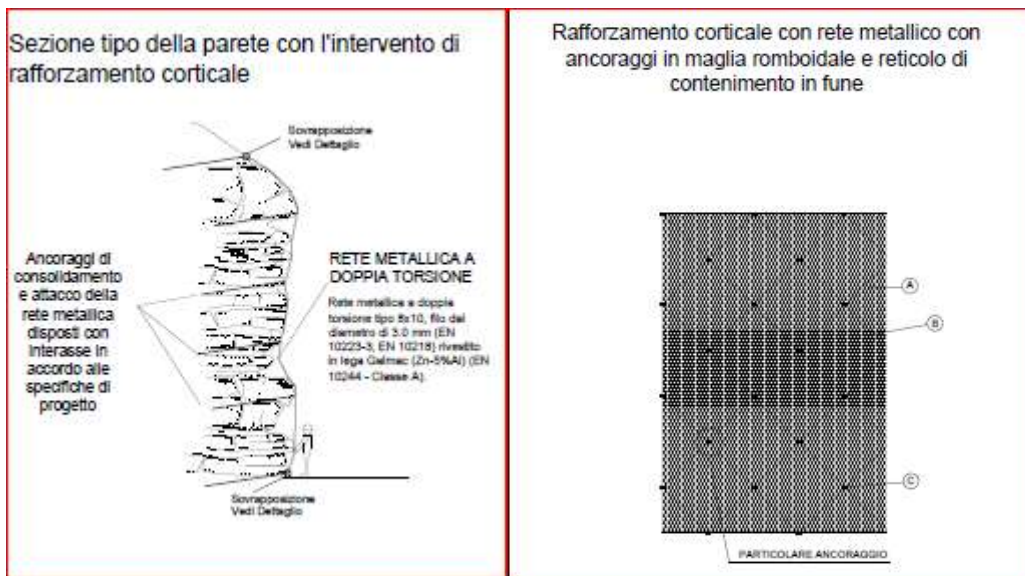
Sezione tipo della parete con l'intervento di rafforzamento corticale

Sovrapposizione
Vedi Dettaglio

Ancoraggi di consolidamento e attacco della rete metallica disposti con interasse in accordo alle specifiche di progetto

RETE METALLICA A DOPPIA TORSIONE

Rete metallica a doppia torsione tipo 8x10, filo del diametro di 3.0 mm (EN 10223-3, EN 10218) rivestito in lega Galmac (Zn-5%Al) (EN 10244 - Classe A).

Sovrapposizione
Vedi Dettaglio

Rafforzamento corticale con rete metallico con ancoraggi in maglia romboidale e reticolo di contenimento in fune

A

B

C

PARTICOLARE ANCORAGGIO